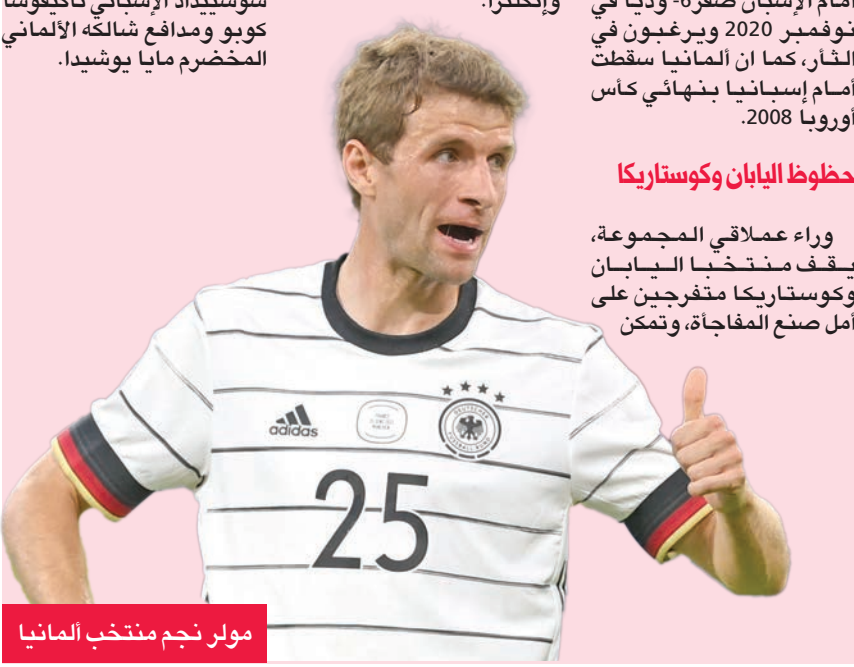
أمام الإسبان صفر6- وديا في نوفمبر 2020 ويرغبون في الثأر، كما ان ألمانيا سقطت أمام إسبانيا بنهائي كأس أوروبا 2008.

حظوظ اليابان وكوستاريكا

وراء عملاقي المجموعة، يقف منتخبا اليابان وكوستاريكا متفرجين على أمل صنع المفاجأة، وتمكن

وإنكلترا.

سوسييداد الإسباني تاكيفوسا كوبو ومدافع شالكه الألماني المخضرم مايا يوشيدا.

adidas

25

مولر نجم منتخب ألمانيا